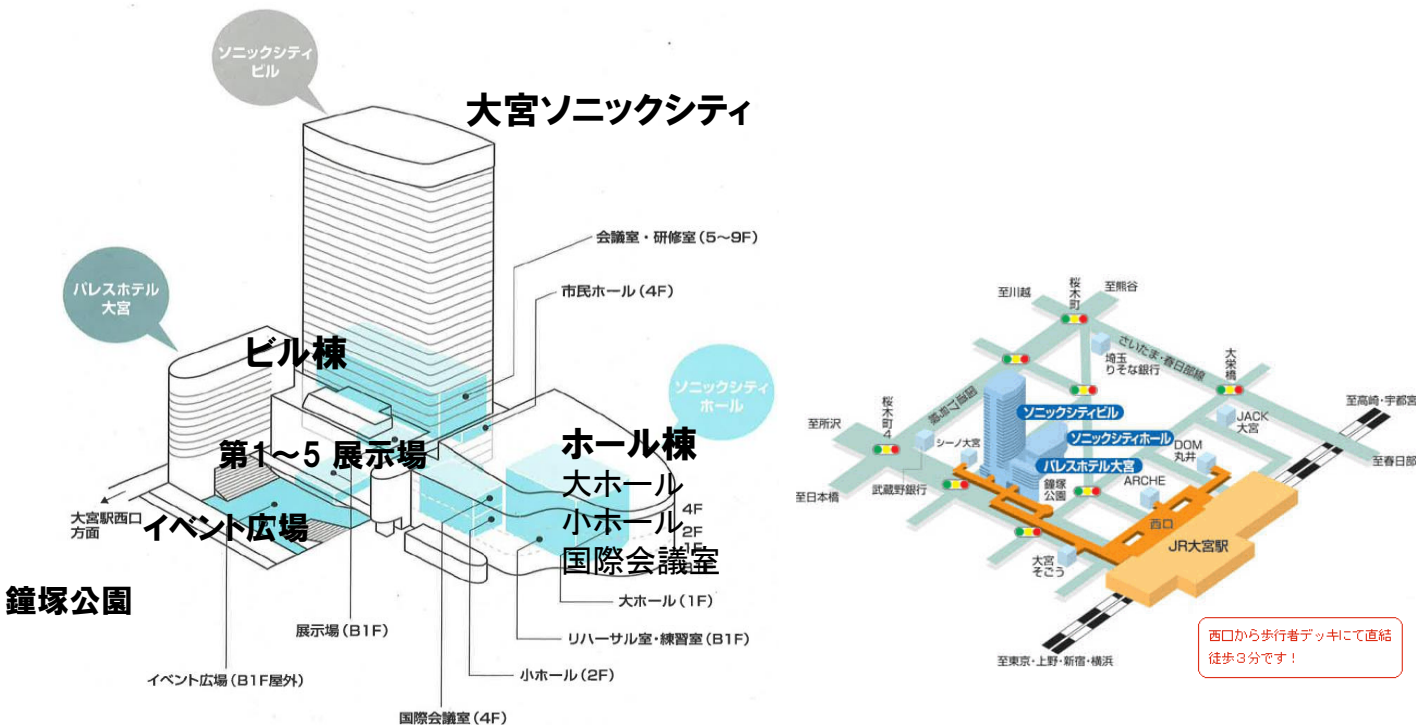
ソニックシティビル

大宮ソニックシティ

会議室・研修室（5～9F）

市民ホール（4F）

パレスホテル大宮

ビル棟

ソニックシティホール

第1～5 展示場

ホール棟
大ホール
小ホール
国際会議室

4F
2F
1F

大宮駅西口方面

イベント広場

鐘塚公園

大ホール（1F）

リハーサル室・練習室（B1F）

展示場（B1F）

小ホール（2F）

イベント広場（B1F屋外）

国際会議室（4F）

至川越
桜木町
至熊谷
さいたま・春日部線
埼玉りそな銀行
大栄橋
至高崎・宇都宮
至所沢
桜木町4
ソニックシティビル
JACK大宮
至春日部
シーノ大宮
ソニックシティホール
DOM
丸井
至日本橋
武蔵野銀行
パレスホテル大宮
鐘塚公園
ARCHE
西口
JR大宮駅
大宮そごう
至東京・上野・新宿・横浜

西口から歩行者デッキにて直結
徒歩３分です！